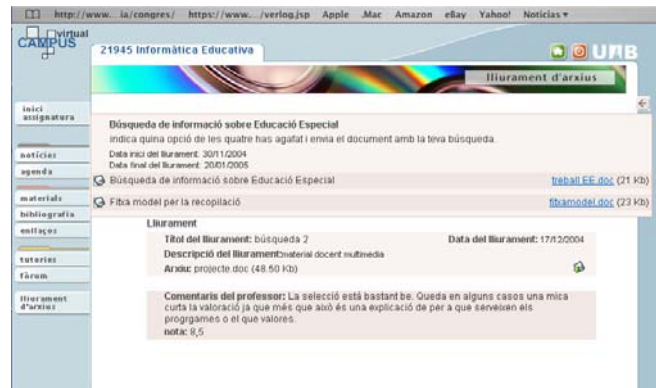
http://www. .ia/congres/ https://www. ./verlog.jsp Apple .Mac Amazon eBay Yahoo! Noticias ▾

virtual CAMPUS

21945 Informàtica Educativa

UAB

lliurament d'arxius

inici assignatura

notícies

agenda

materials

bibliografia

enllaços

tutories

fòrum

lliurament d'arxius

Búsqueda de información sobre Educació Especial

indica quina opció de les quatre has agafat i envia el document amb la teva búsqueda.

Data inici del lliurament: 30/11/2004
Data final del lliurament: 20/01/2005

Búsqueda de información sobre Educació Especial treball EE.doc (21 Kb)

Fitxa model per la recopilació fitxamodel.doc (23 Kb)

Lliurament

Títol del lliurament: búsqueda 2 Data del lliurament: 17/12/2004

Descripció del lliurament: material docent multimèdia

Arxiu: projecte.doc (48.50 Kb)

Comentaris del professor: La selecció està bastant be. Queda en alguns casos una mica curta la valoració ja que més que això és una explicació de per a que serveixen els proggrames o el que valores.
nota: 8,5